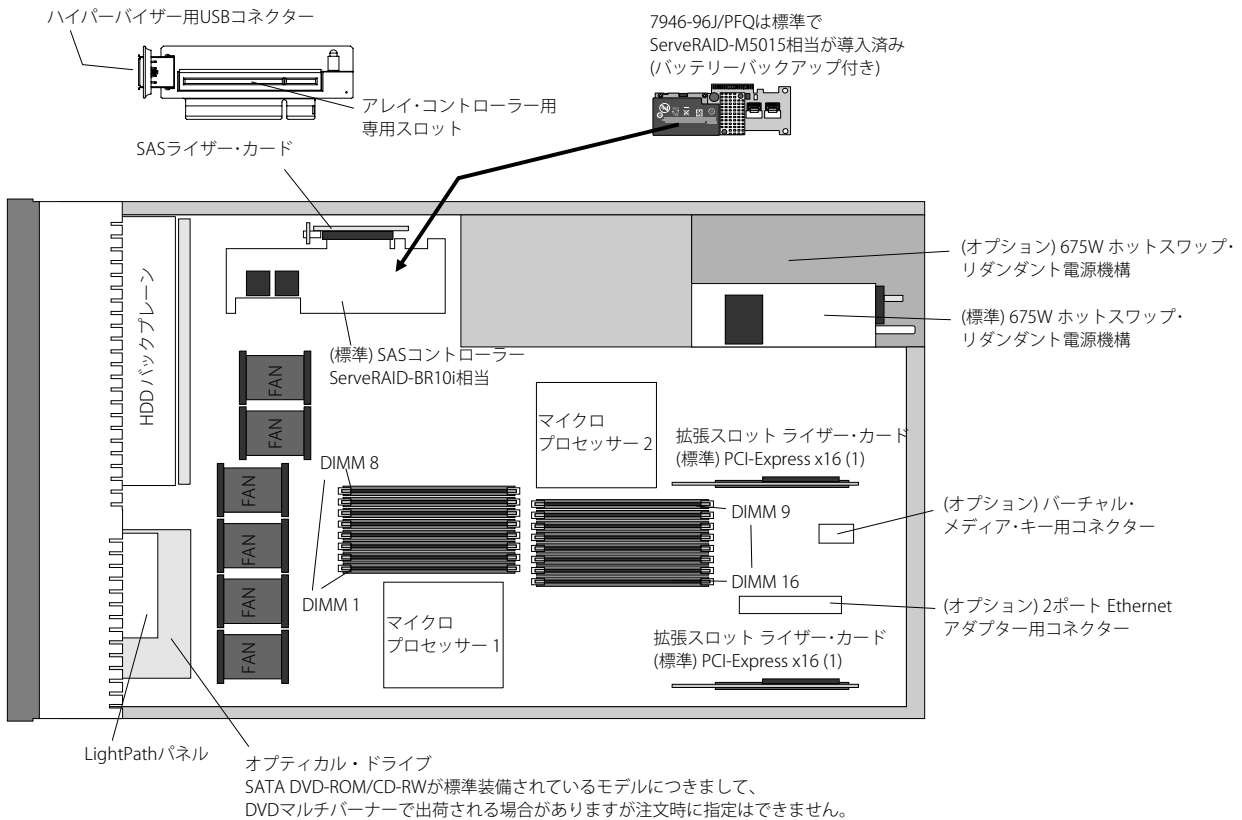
ハイパーバイザー用USBコネクター

7946-96J/PFQは標準で
ServeRAID-M5015相当が導入済み
(バッテリーバックアップ付き)

アレイ・コントローラー用
専用スロット

SASライザー・カード

(オプション) 675W ホットスワップ・
リダンダント電源機構

(標準) 675W ホットスワップ・
リダンダント電源機構

HDDバックプレーン

(標準) SASコントローラー
ServeRAID-BR10i相当

FAN

FAN

マイクロ
プロセッサー 2

拡張スロット ライザー・カード
(標準) PCI-Express x16 (1)

DIMM 8

FAN

DIMM 9

(オプション) バーチャル・
メディア・キー用コネクター

FAN

FAN

DIMM 16

DIMM 1

(オプション) 2ポート Ethernet
アダプター用コネクター

マイクロ
プロセッサー 1

拡張スロット ライザー・カード
(標準) PCI-Express x16 (1)

FAN

LightPathパネル

オプティカル・ドライブ
SATA DVD-ROM/CD-RWが標準装備されているモデルにつきまして、
DVDマルチバーナーで出荷される場合がありますが注文時に指定はできません。